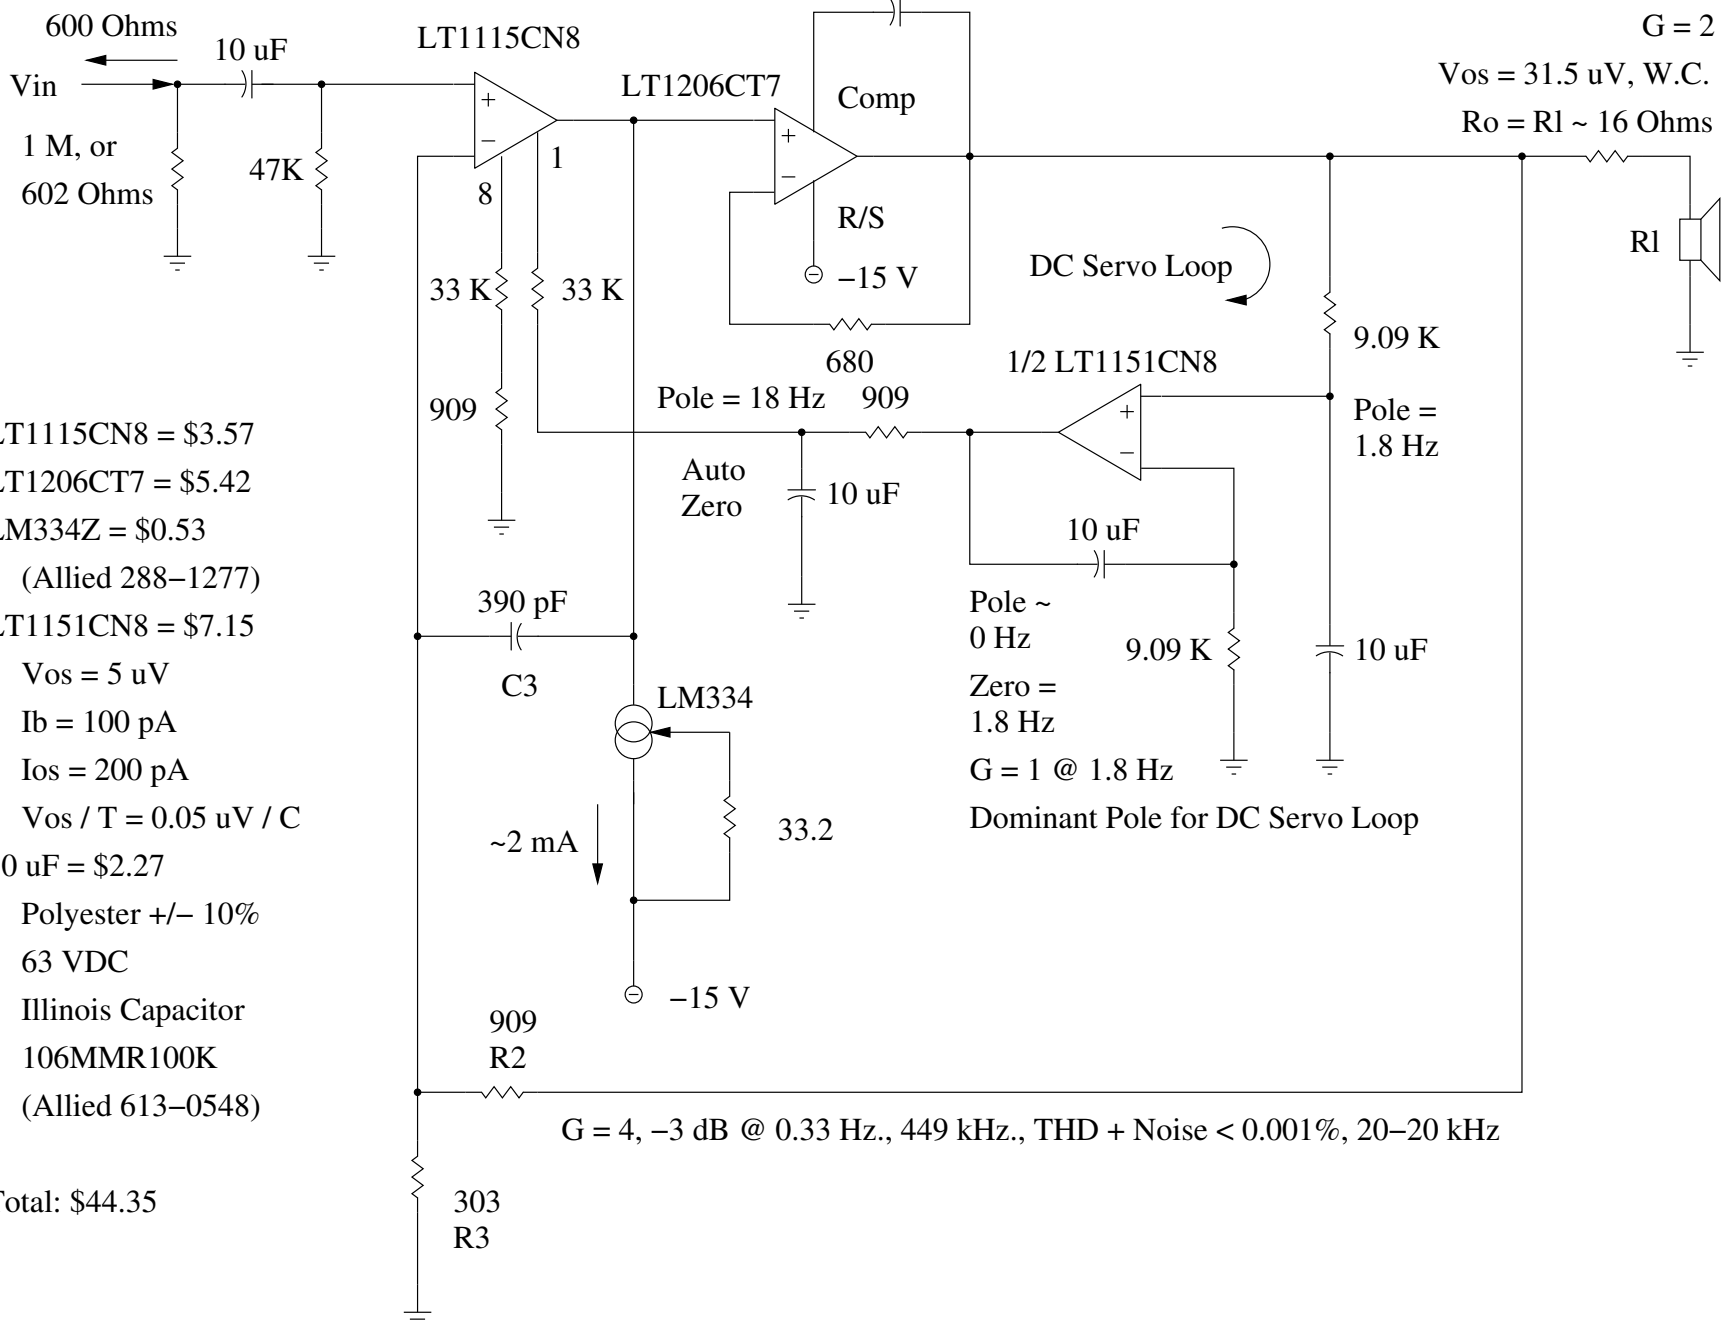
600 Ohms

10 uF

LT1115CN8

G = 2

Vin

LT1206CT7

Comp

Vos = 31.5 uV, W.C.

Ro = Rl ~ 16 Ohms

+

−

1 M, or

602 Ohms

47K

1

8

+

−

R/S

$-15$ V

DC Servo Loop

Rl

33 K

33 K

9.09 K

680

1/2 LT1151CN8

909

Pole = 18 Hz

909

+

−

Pole =

1.8 Hz

LT1115CN8 = \$3.57

LT1206CT7 = \$5.42

LM334Z = \$0.53

(Allied 288−1277)

LT1151CN8 = \$7.15

Vos = 5 uV

Ib = 100 pA

Ios = 200 pA

Vos / T = 0.05 uV / C

0 uF = \$2.27

Polyester +/− 10%

63 VDC

Illinois Capacitor

106MMR100K

(Allied 613−0548)

Total: \$44.35

Auto

Zero

10 uF

10 uF

390 pF

Pole ~

0 Hz

9.09 K

10 uF

C3

LM334

Zero =

1.8 Hz

G = 1 @ 1.8 Hz

Dominant Pole for DC Servo Loop

~2 mA

33.2

$-15$ V

909

R2

G = 4, −3 dB @ 0.33 Hz., 449 kHz., THD + Noise < 0.001%, 20−20 kHz

303

R3